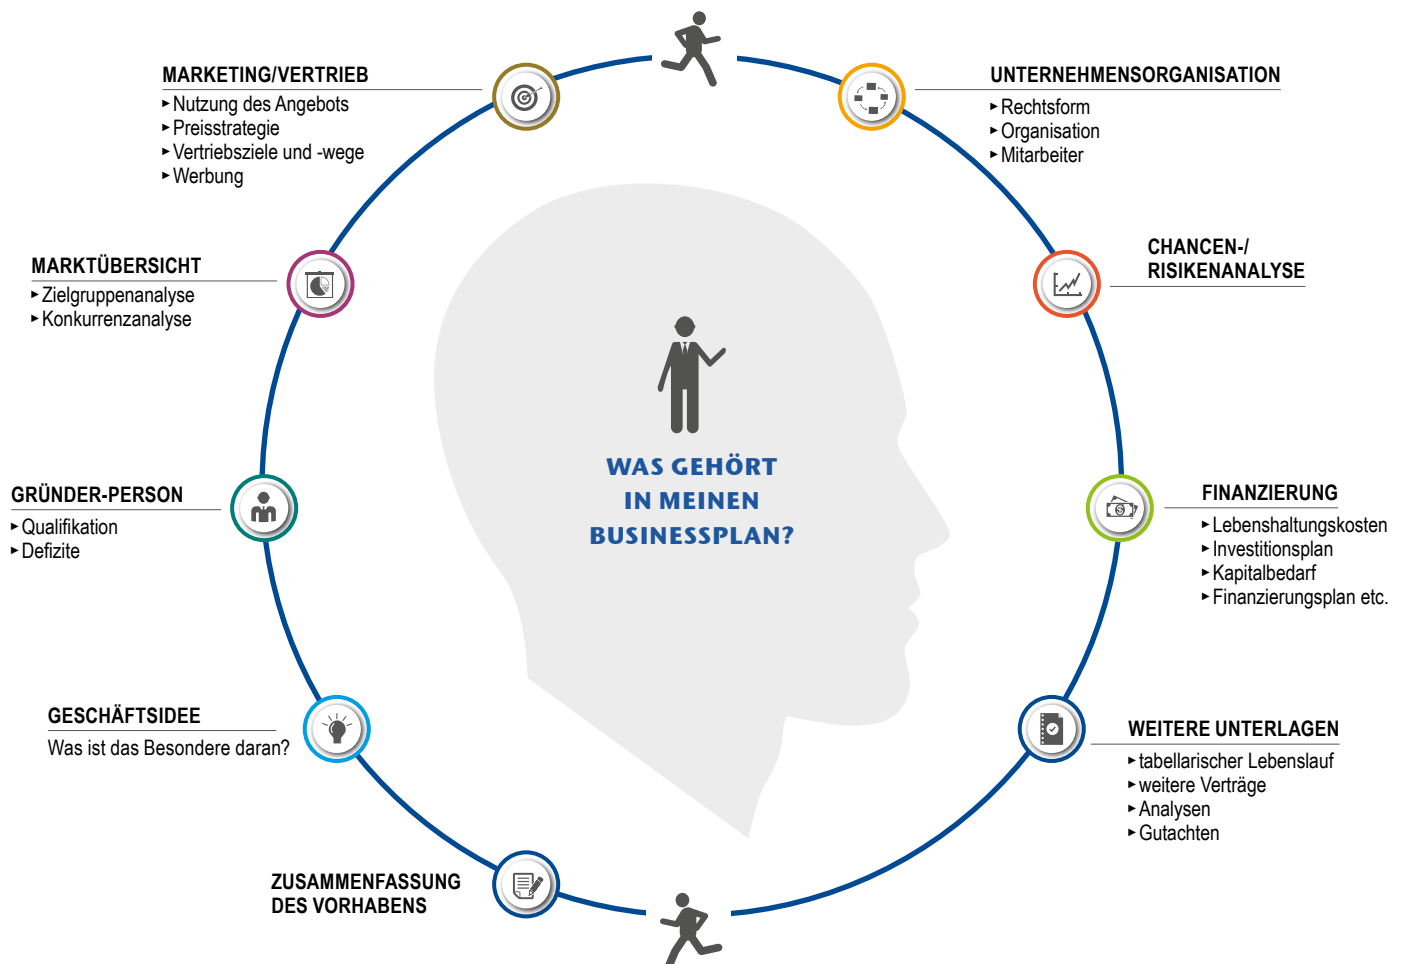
WAS GEHÖRT IN MEINEN BUSINESSPLAN?

MARKETING/VERTRIEB
▸ Nutzung des Angebots
▸ Preisstrategie
▸ Vertriebsziele und -wege
▸ Werbung

UNTERNEHMENSORGANISATION
▸ Rechtsform
▸ Organisation
▸ Mitarbeiter

CHANCEN-/ RISIKENANALYSE

FINANZIERUNG
▸ Lebenshaltungskosten
▸ Investitionsplan
▸ Kapitalbedarf
▸ Finanzierungsplan etc.

WEITERE UNTERLAGEN
▸ tabellarischer Lebenslauf
▸ weitere Verträge
▸ Analysen
▸ Gutachten

ZUSAMMENFASSUNG DES VORHABENS

GESCHÄFTSIDEE
Was ist das Besondere daran?

GRÜNDER-PERSON
▸ Qualifikation
▸ Defizite

MARKTÜBERSICHT
▸ Zielgruppenanalyse
▸ Konkurrenzanalyse